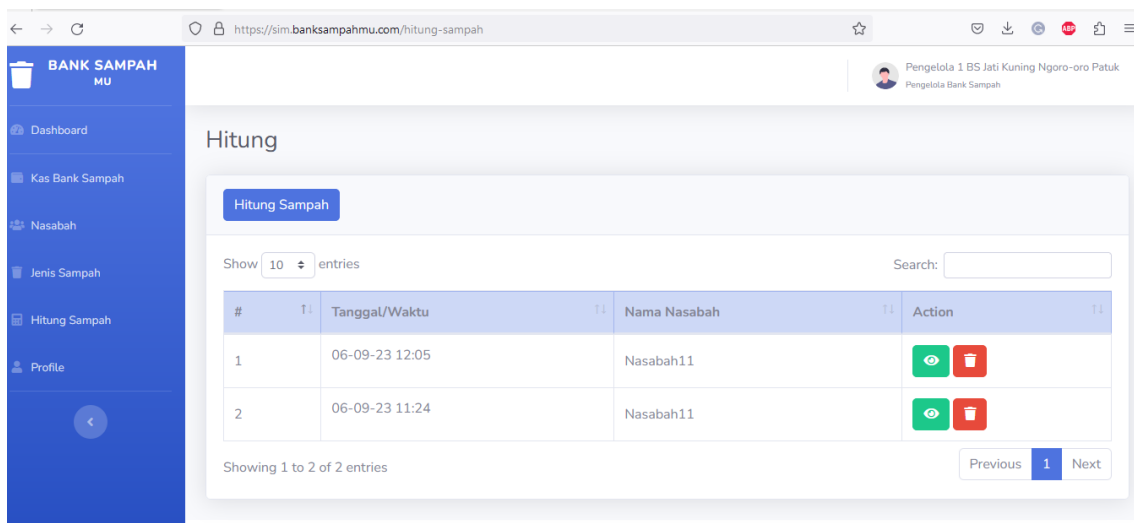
https://sim.banksampahmu.com/hitung-sampah

BANK SAMPAH MU

Dashboard

Kas Bank Sampah

Nasabah

Jenis Sampah

Hitung Sampah

Profile

Pengelola 1 BS Jati Kuning Ngoro-oro Patuk
Pengelola Bank Sampah

Hitung

Hitung Sampah

Show 10 entries

Search:

| # | Tanggal/Waktu | Nama Nasabah | Action |
|---|---|---|---|
| 1 | 06-09-23 12:05 | Nasabah11 | |
| 2 | 06-09-23 11:24 | Nasabah11 | |

Showing 1 to 2 of 2 entries

Previous 1 Next